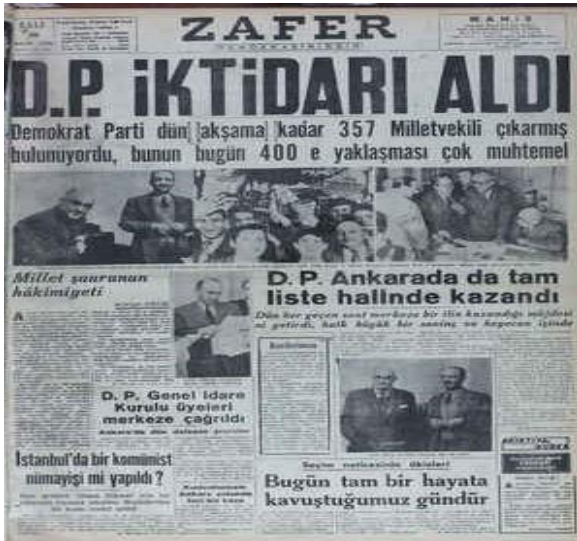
ZAFER

D.P. İKTİDARI ALDI

Demokrat Parti dün akşama kadar 357 Milletvekili çıkarmış bulunuyordu, bunun bugün 400 e yaklaşması çok muhtemel

Millet şuurunun hâkimiyeti

D.P. Ankarada da tam liste halinde kazandı

D.P. Genel İdare Kurulu üyeleri merkeze çağrıldı

İstanbul'da bir komünist nümayişi mi yapıldı?

Seçim neticesinin akisleri

Bugün tam bir hayata kavuştuğumuz gündür